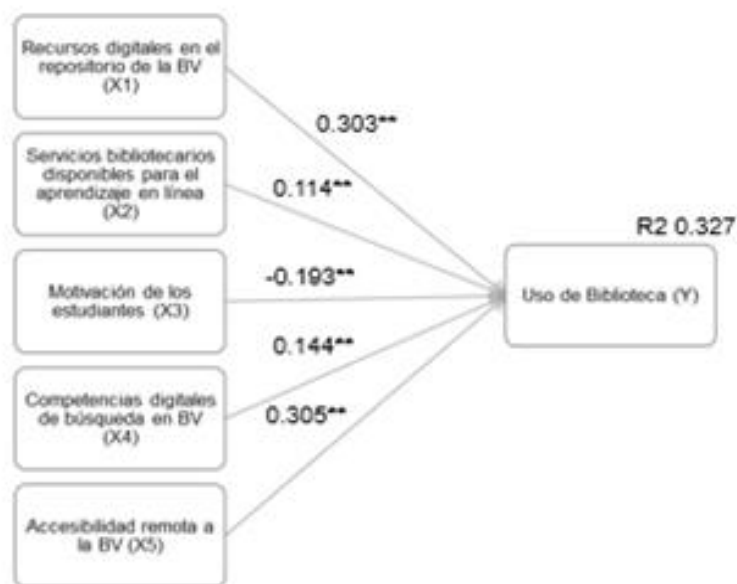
Recursos digitales en el repositorio de la BV (X1)

Servicios bibliotecarios disponibles para el aprendizaje en línea (X2)

Motivación de los estudiantes (X3)

Competencias digitales de búsqueda en BV (X4)

Accesibilidad remota a la BV (X5)

0.303**

0.114**

-0.193**

0.144**

0.305**

R2 0.327

Uso de Biblioteca (Y)